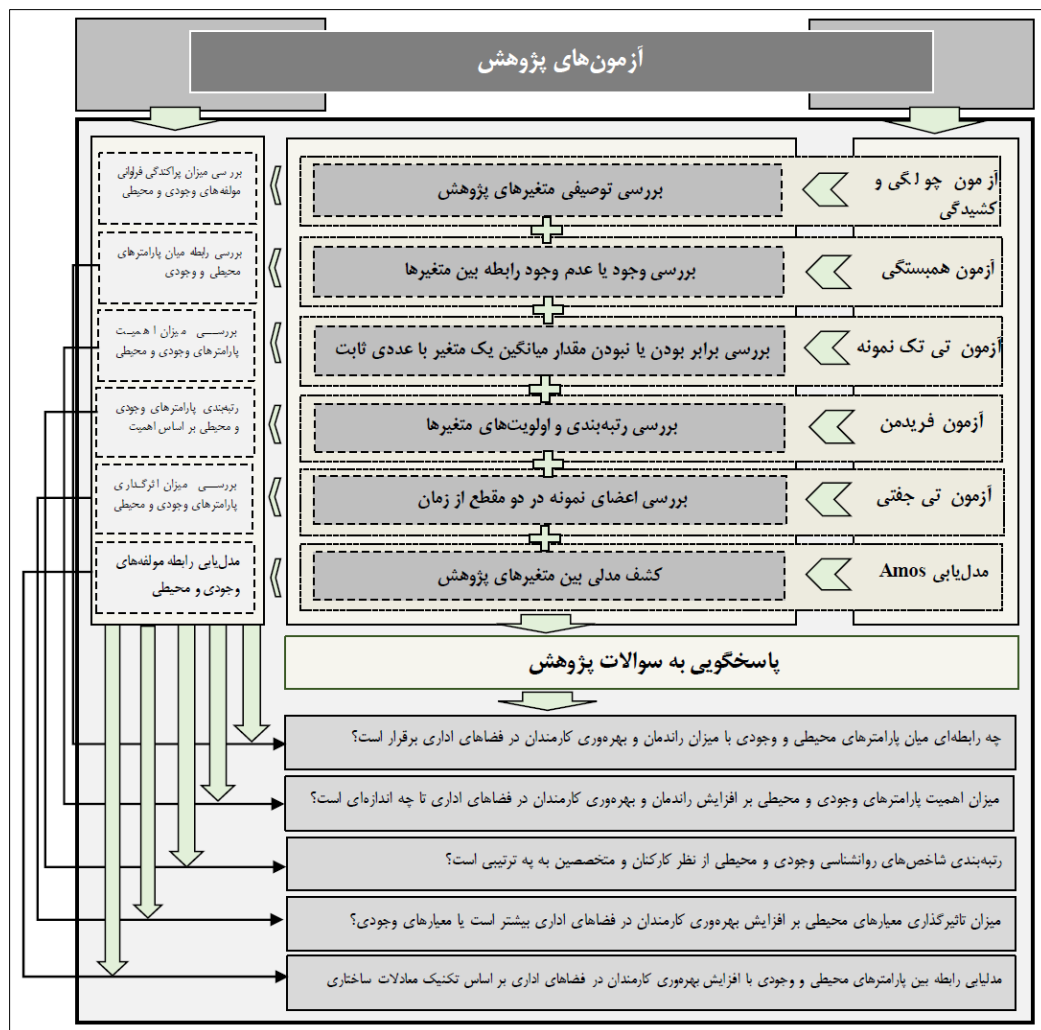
آزمون‌های پژوهش

آزمون چولگی و کشیدگی
بررسی توصیفی متغیرهای پژوهش
بررسی میزان پراکندگی فراوانی مولفه‌های وجودی و محیطی

آزمون همبستگی
بررسی وجود یا عدم وجود رابطه بین متغیرها
بررسی رابطه میان پارامترهای محیطی و وجودی

آزمون تی تک نمونه
بررسی برابر بودن یا نبودن مقدار میانگین یک متغیر با عددی ثابت
بررسی میزان اهمیت پارامترهای وجودی و محیطی

آزمون فریدمن
بررسی رتبه‌بندی و اولویت‌های متغیرها
رتبه‌بندی پارامترهای وجودی و محیطی بر اساس اهمیت

آزمون تی جفتی
بررسی اعضای نمونه در دو مقطع از زمان
بررسی میزان اثرگذاری پارامترهای وجودی و محیطی

مدل‌یابی Amos
کشف مدلی بین متغیرهای پژوهش
مدل‌یابی رابطه مولفه‌های وجودی و محیطی

پاسخگویی به سوالات پژوهش

چه رابطه‌ای میان پارامترهای محیطی و وجودی با میزان راندمان و بهره‌وری کارمندان در فضاهای اداری برقرار است؟

میزان اهمیت پارامترهای وجودی و محیطی بر افزایش راندمان و بهره‌وری کارمندان در فضاهای اداری تا چه اندازه‌ای است؟

رتبه‌بندی شاخص‌های روانشناسی وجودی و محیطی از نظر کارکنان و متخصصین به چه ترتیبی است؟

میزان تاثیرگذاری معیارهای محیطی بر افزایش بهره‌وری کارمندان در فضاهای اداری بیشتر است یا معیارهای وجودی؟

مدلیابی رابطه بین پارامترهای محیطی و وجودی با افزایش بهره‌وری کارمندان در فضاهای اداری بر اساس تکنیک معادلات ساختاری